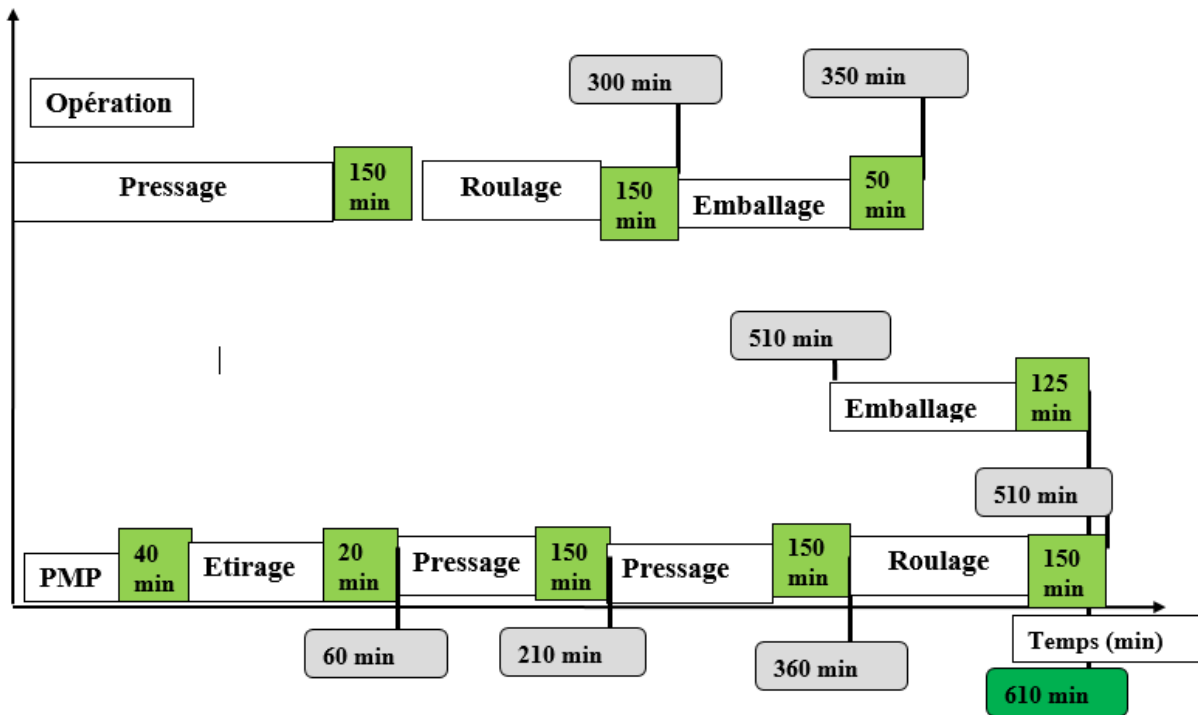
Opération

300 min

350 min

Pressage

150 min

Roulage

150 min

Emballage

50 min

510 min

Emballage

125 min

510 min

PMP

40 min

Etirage

20 min

Pressage

150 min

Pressage

150 min

Roulage

150 min

60 min

210 min

360 min

Temps (min)

610 min